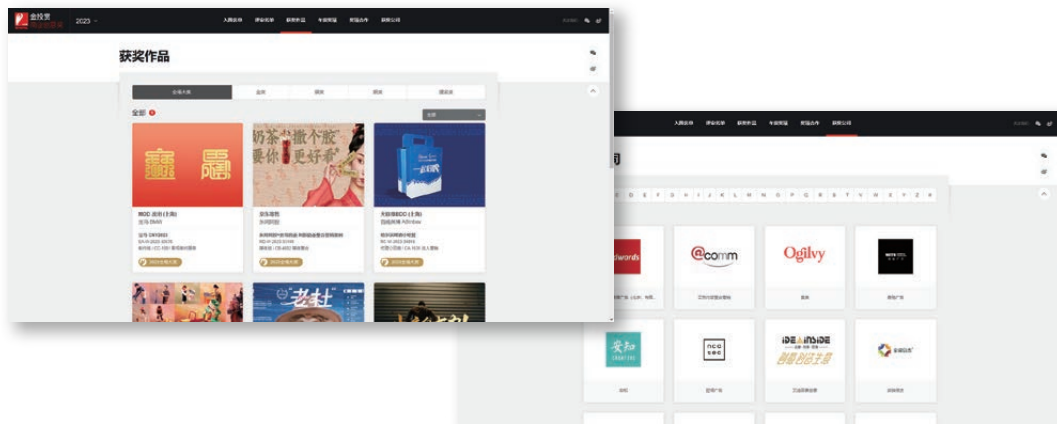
金投赏
2023

入围名单 评审名单 获奖作品 专题策划 赞助合作 获奖公司

获奖作品

全部

奶茶 撒个娇 要你 更好看

老杜

入围名单 评审名单 获奖作品 专题策划 赞助合作 获奖公司

A B C D E F G H I J K L M N O P Q R S T U V W X Y Z

@comm

Ogilvy

IDEA INSIDE

创意创意无限